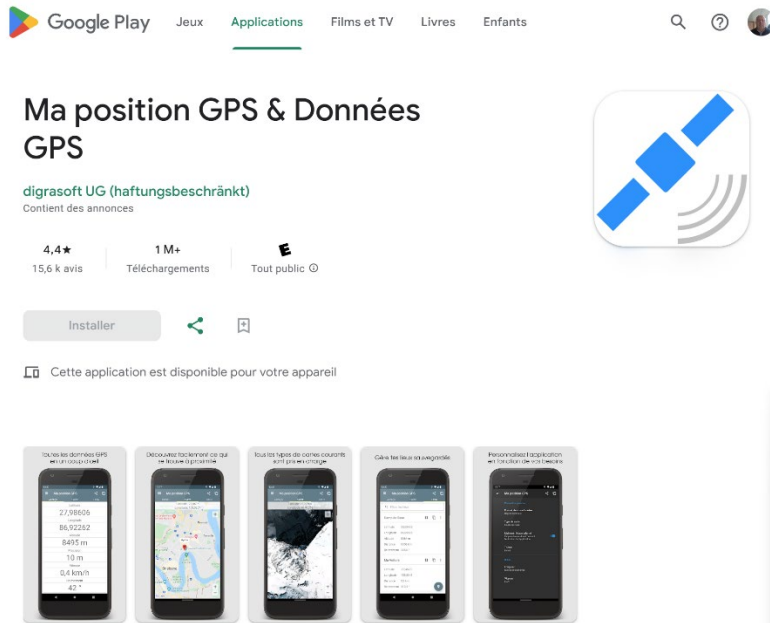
Google Play Jeux Applications Films et TV Livres Enfants

Ma position GPS & Données GPS

digrasoft UG (haftungsbeschränkt)
Contient des annonces

4,4★
15,6 k avis

1 M+
Téléchargements

E
Tout public ⓘ

Installer

Cette application est disponible pour votre appareil

Toutes les données GPS en un coup d'œil

27,98606
86,92262
8495 m
10 m
0,4 km/h
42 °

Découvrez facilement ce qui se trouve à proximité

Tous les types de cartes courants sont pris en charge

Gérez les lieux sauvegardés

Personnalisez l'application en fonction de vos besoins